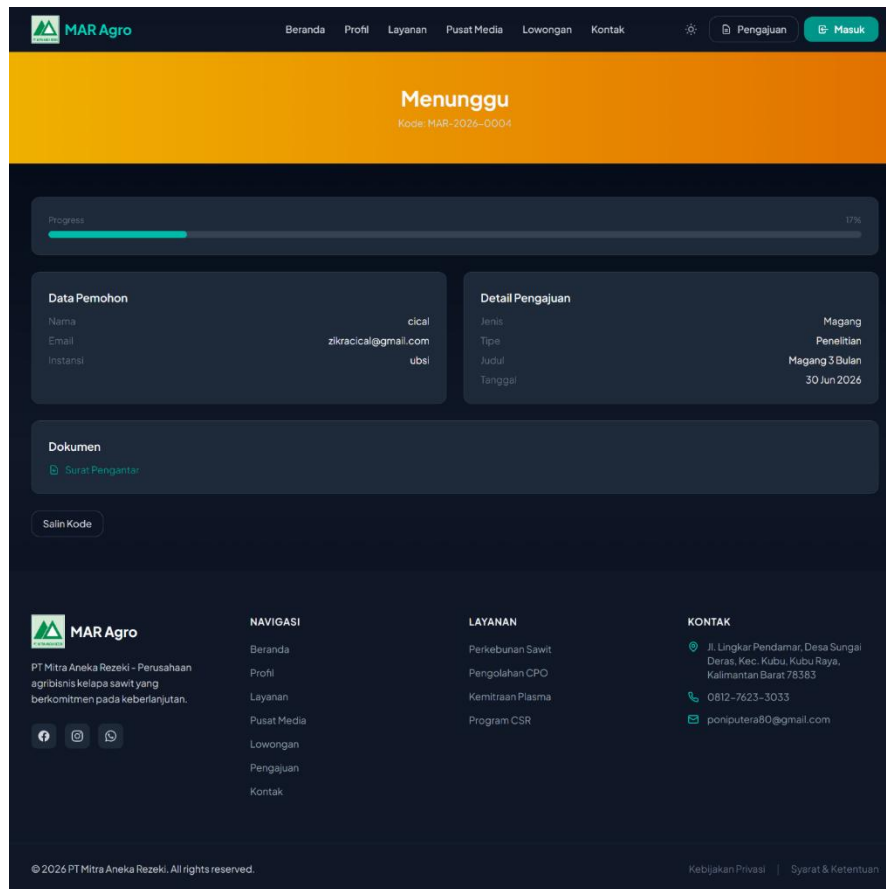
MAR Agro

Beranda Profil Layanan Pusat Media Lowongan Kontak

Pengajuan Masuk

Menunggu

Kode: MAR-2026-0004

Progress 17%

Data Pemohon

Nama cical

Email zikracical@gmail.com

Instansi ubsi

Detail Pengajuan

Jenis Magang

Tipe Penelitian

Judul Magang 3 Bulan

Tanggal 30 Jun 2026

Dokumen

Surat Pengantar

Salin Kode

MAR Agro

PT Mitra Aneka Rezeki - Perusahaan agribisnis kelapa sawit yang berkomitmen pada keberlanjutan.

NAVIGASI

Beranda
Profil
Layanan
Pusat Media
Lowongan
Pengajuan
Kontak

LAYANAN

Perkebunan Sawit
Pengolahan CPO
Kemitraan Plasma
Program CSR

KONTAK

Jl. Lingkar Pendamar, Desa Sungai Deras, Kec. Kubu, Kubu Raya, Kalimantan Barat 78383

0812-7623-3033

poniputera80@gmail.com

© 2026 PT Mitra Aneka Rezeki. All rights reserved.

Kebijakan Privasi | Syarat & Ketentuan